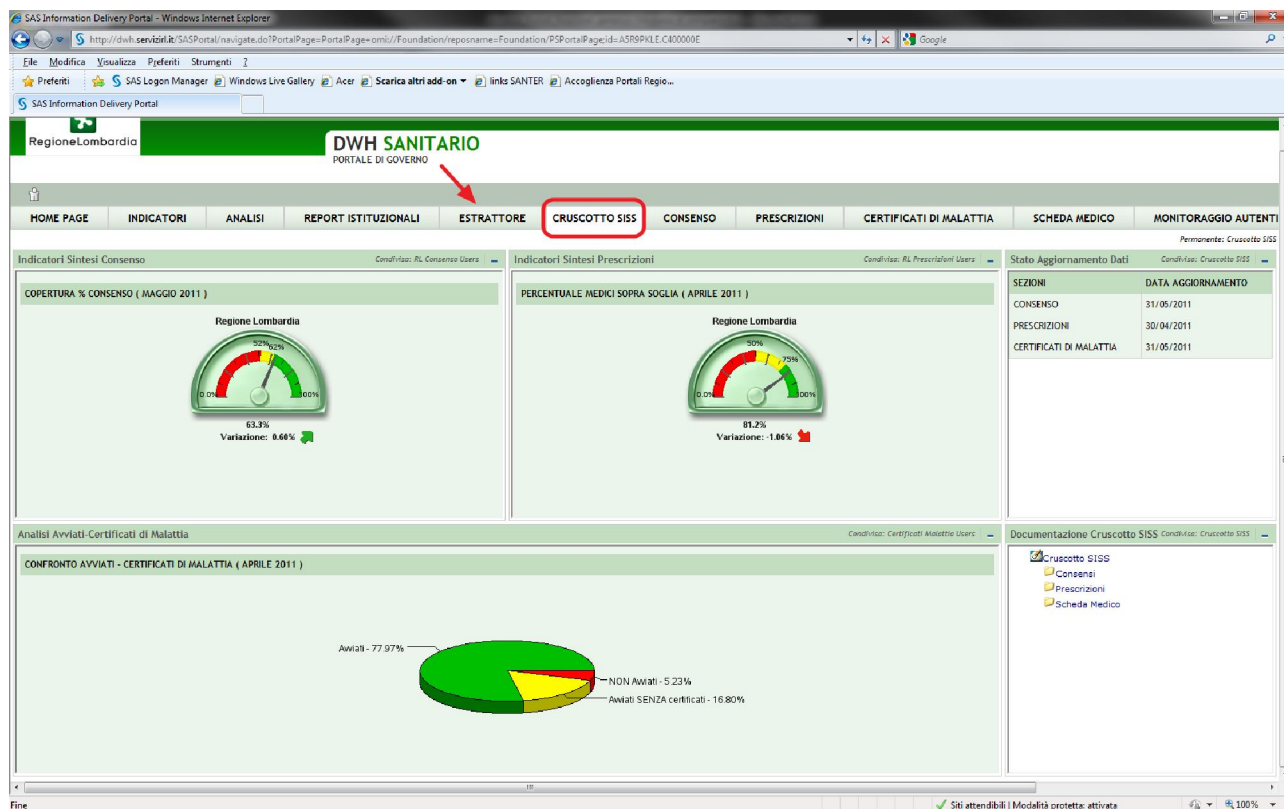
SAS Information Delivery Portal - Windows Internet Explorer

http://dwh.servizirl.it/SASPortal/navigate.do?PortalPage=PortalPage+omi://Foundation/reposname=Foundation/PSPortalPage;id=A5R9PKLE.C400000E

Google

File Modifica Visualizza Preferiti Strumenti ?

Preferiti SAS Logon Manager Windows Live Gallery Acer Scarica altri add-on links SANTER Accoglienza Portali Regio...

SAS Information Delivery Portal

RegioneLombardia

DWH SANITARIO
PORTALE DI GOVERNO

HOME PAGE | INDICATORI | ANALISI | REPORT ISTITUZIONALI | ESTRATTORE | CRUSCOTTO SISS | CONSENSO | PRESCRIZIONI | CERTIFICATI DI MALATTIA | SCHEDA MEDICO | MONITORAGGIO AUTENTI

Permanente: Cruscotto SISS

Indicatori Sintesi Consenso
Condivisa: RL Consenso Users

COPERTURA % CONSENSO ( MAGGIO 2011 )

Regione Lombardia

0.0% 52% 62% 100%

63.3%
Variazione: 0.60%

Indicatori Sintesi Prescrizioni
Condivisa: RL Prescrizioni Users

PERCENTUALE MEDICI SOPRA SOGLIA ( APRILE 2011 )

Regione Lombardia

0.0% 50% 75% 100%

81.2%
Variazione: -1.06%

Stato Aggiornamento Dati
Condivisa: Cruscotto SISS

| SEZIONI | DATA AGGIORNAMENTO |
|---|---|
| CONSENSO | 31/05/2011 |
| PRESCRIZIONI | 30/04/2011 |
| CERTIFICATI DI MALATTIA | 31/05/2011 |

Analisi Avviati-Certificati di Malattia
Condivisa: Certificati Malattia Users

CONFRONTO AVVIATI - CERTIFICATI DI MALATTIA ( APRILE 2011 )

Avviati - 77.97%
NON Avviati - 5.23%
Avviati SENZA certificati - 16.80%

Documentazione Cruscotto SISS
Condivisa: Cruscotto SISS

Cruscotto SISS
Consensi
Prescrizioni
Scheda Medico

Fine
Siti attendibili | Modalità protetta: attivata
100%